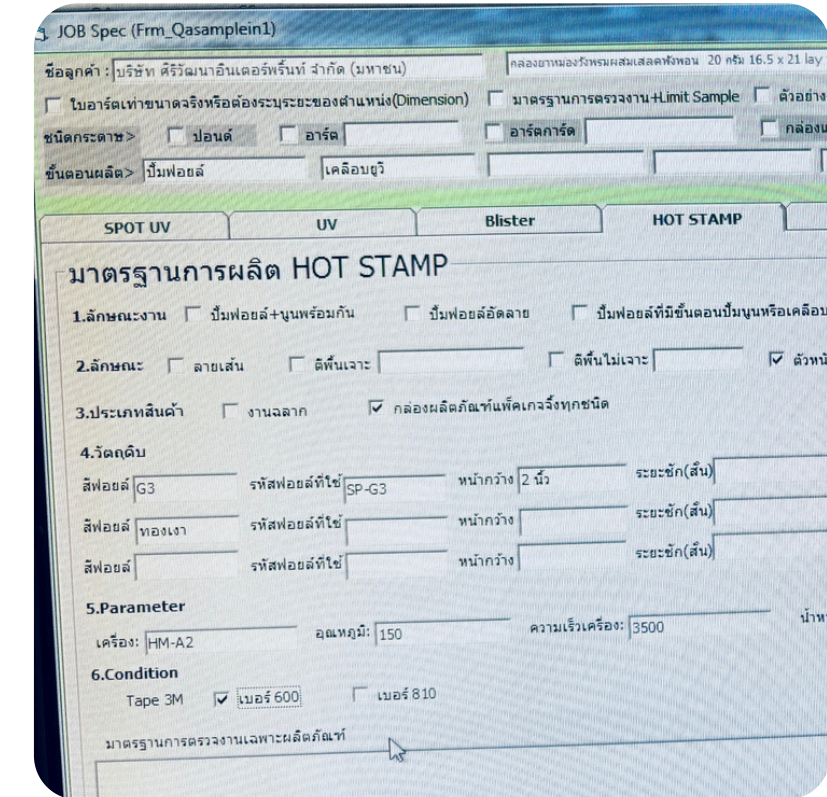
JOB Spec (Frm_Qasamplein1)

ชื่อลูกค้า : บริษัท ศิริวัฒนาอินเตอร์พริ้นท์ จำกัด (มหาชน)

กล่องยาหม่องรังพรมผสมเสลดพังพอน 20 กรัม 16.5 x 21 lay

ใบอาร์ตเท่าขนาดจริงหรือต้องระบุระยะของตำแหน่ง(Dimension)

มาตรฐานการตรวจงาน+Limit Sample

ตัวอย่าง

ชนิดกระดาษ> ปอนด์ อาร์ต อาร์ตการ์ด กล่องแ

ขั้นตอนผลิต> ปั๊มฟอยล์ เคลือบยูวิ

SPOT UV | UV | Blister | HOT STAMP

มาตรฐานการผลิต HOT STAMP

1.ลักษณะงาน ปั๊มฟอยล์+นูนพร้อมกัน ปั๊มฟอยล์อัดลาย ปั๊มฟอยล์ที่มีขั้นตอนปั๊มนูนหรือเคลือบ

2.ลักษณะ ลายเส้น ตีพื้นเจาะ ตีพื้นไม่เจาะ ตัวหนั

3.ประเภทสินค้า งานฉลาก กล่องผลิตภัณฑ์แพ็คเกจจิ้งทุกชนิด

4.วัตถุดิบ

สีฟอยล์ G3 รหัสฟอยล์ที่ใช้ SP-G3 หน้ากว้าง 2 นิ้ว ระยะชัก(สั้น)

สีฟอยล์ ทองเงา รหัสฟอยล์ที่ใช้ หน้ากว้าง ระยะชัก(สั้น)

สีฟอยล์ รหัสฟอยล์ที่ใช้ หน้ากว้าง ระยะชัก(สั้น)

5.Parameter

เครื่อง: HM-A2 อุณหภูมิ: 150 ความเร็วเครื่อง: 3500 น้ำห

6.Condition

Tape 3M เบอร์ 600 เบอร์ 810

มาตรฐานการตรวจงานเฉพาะผลิตภัณฑ์